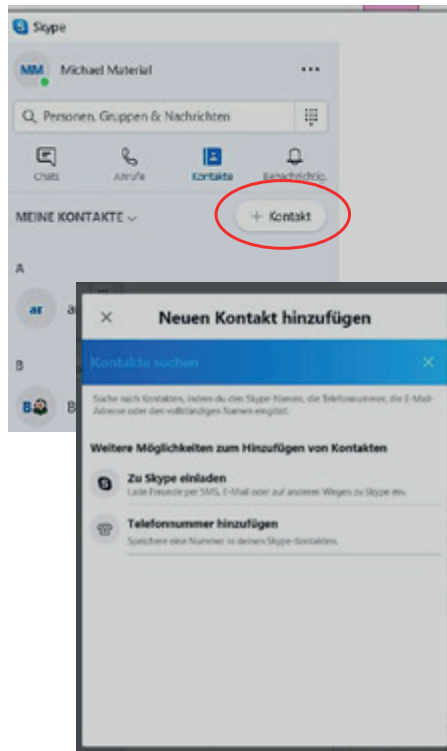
Skype

MM Michael Material ···

Personen, Gruppen & Nachrichten

Chats Anrufe Kontakte Benachrichtig.

MEINE KONTAKTE

+ Kontakt

A

ar a

B

B

Neuen Kontakt hinzufügen

Kontakte suchen

Suche nach Kontakten, indem du den Skype-Namen, die Telefonnummer, die E-Mail-Adresse oder den vollständigen Namen eingibst.

Weitere Möglichkeiten zum Hinzufügen von Kontakten

Zu Skype einladen
Lade Freunde per SMS, E-Mail oder auf anderen Wegen zu Skype ein.

Telefonnummer hinzufügen
Speichere eine Nummer in deinen Skype-Kontakten.